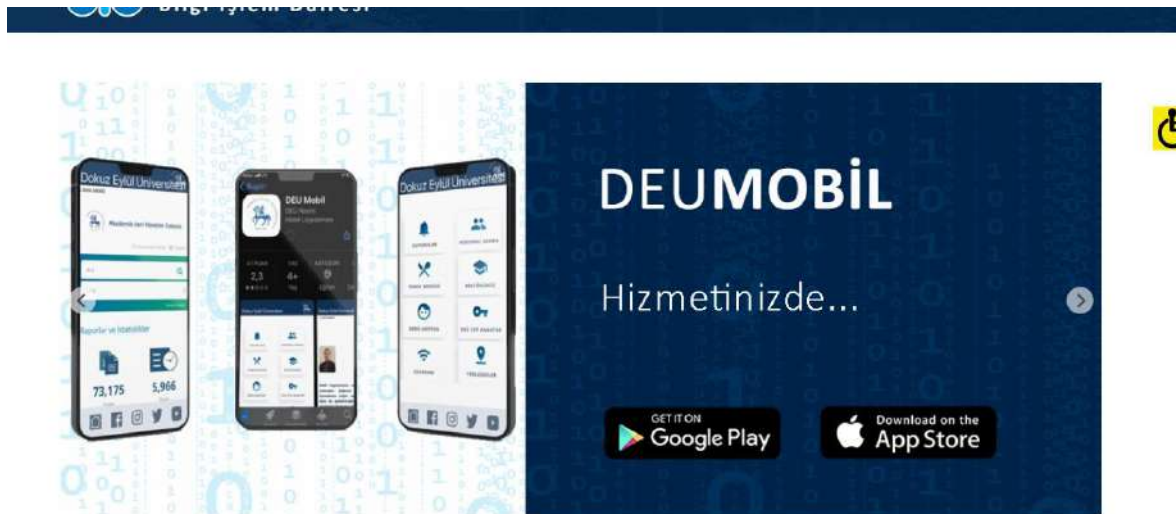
Bilgi İşlem Dairesi

Dokuz Eylül Üniversitesi

Raporlar ve İstatistikler

73,175

5,966

DEU Mobil

2,3

4+

Dokuz Eylül Üniversitesi

DEUMOBİL

Hizmetinizde...

GET IT ON
Google Play

Download on the
App Store